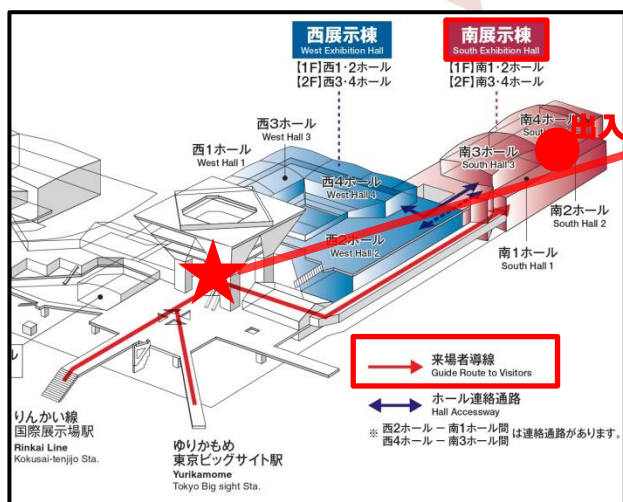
西展示棟
West Exhibition Hall
【1F】西1・2ホール
【2F】西3・4ホール

南展示棟
South Exhibition Hall
【1F】南1・2ホール
【2F】南3・4ホール

西3ホール
West Hall 3

西1ホール
West Hall 1

西4ホール
West Hall 4

西2ホール
West Hall 2

南4ホール
Sou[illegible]

出入

南3ホール
South Hall 3

南2ホール
South Hall 2

南1ホール
South Hall 1

来場者導線
Guide Route to Visitors

ホール連絡通路
Hall Accessway

※ 西2ホール ー 南1ホール間
西4ホール ー 南3ホール間 は連絡通路があります。

りんかい線
国際展示場駅
Rinkai Line
Kokusai-tenjijo Sta.

ゆりかもめ
東京ビッグサイト駅
Yurikamome
Tokyo Big sight Sta.